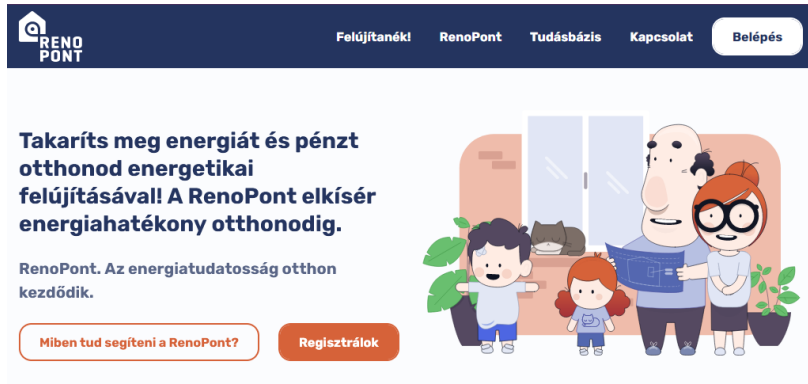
RENO PONT

Felújítanék! RenoPont Tudásbázis Kapcsolat Belépés

Takaríts meg energiát és pénzt otthonod energetikai felújításával! A RenoPont elkísér energiahatékony otthonodig.

RenoPont. Az energiatudatosság otthon kezdődik.

Miben tud segíteni a RenoPont? Regisztrálok